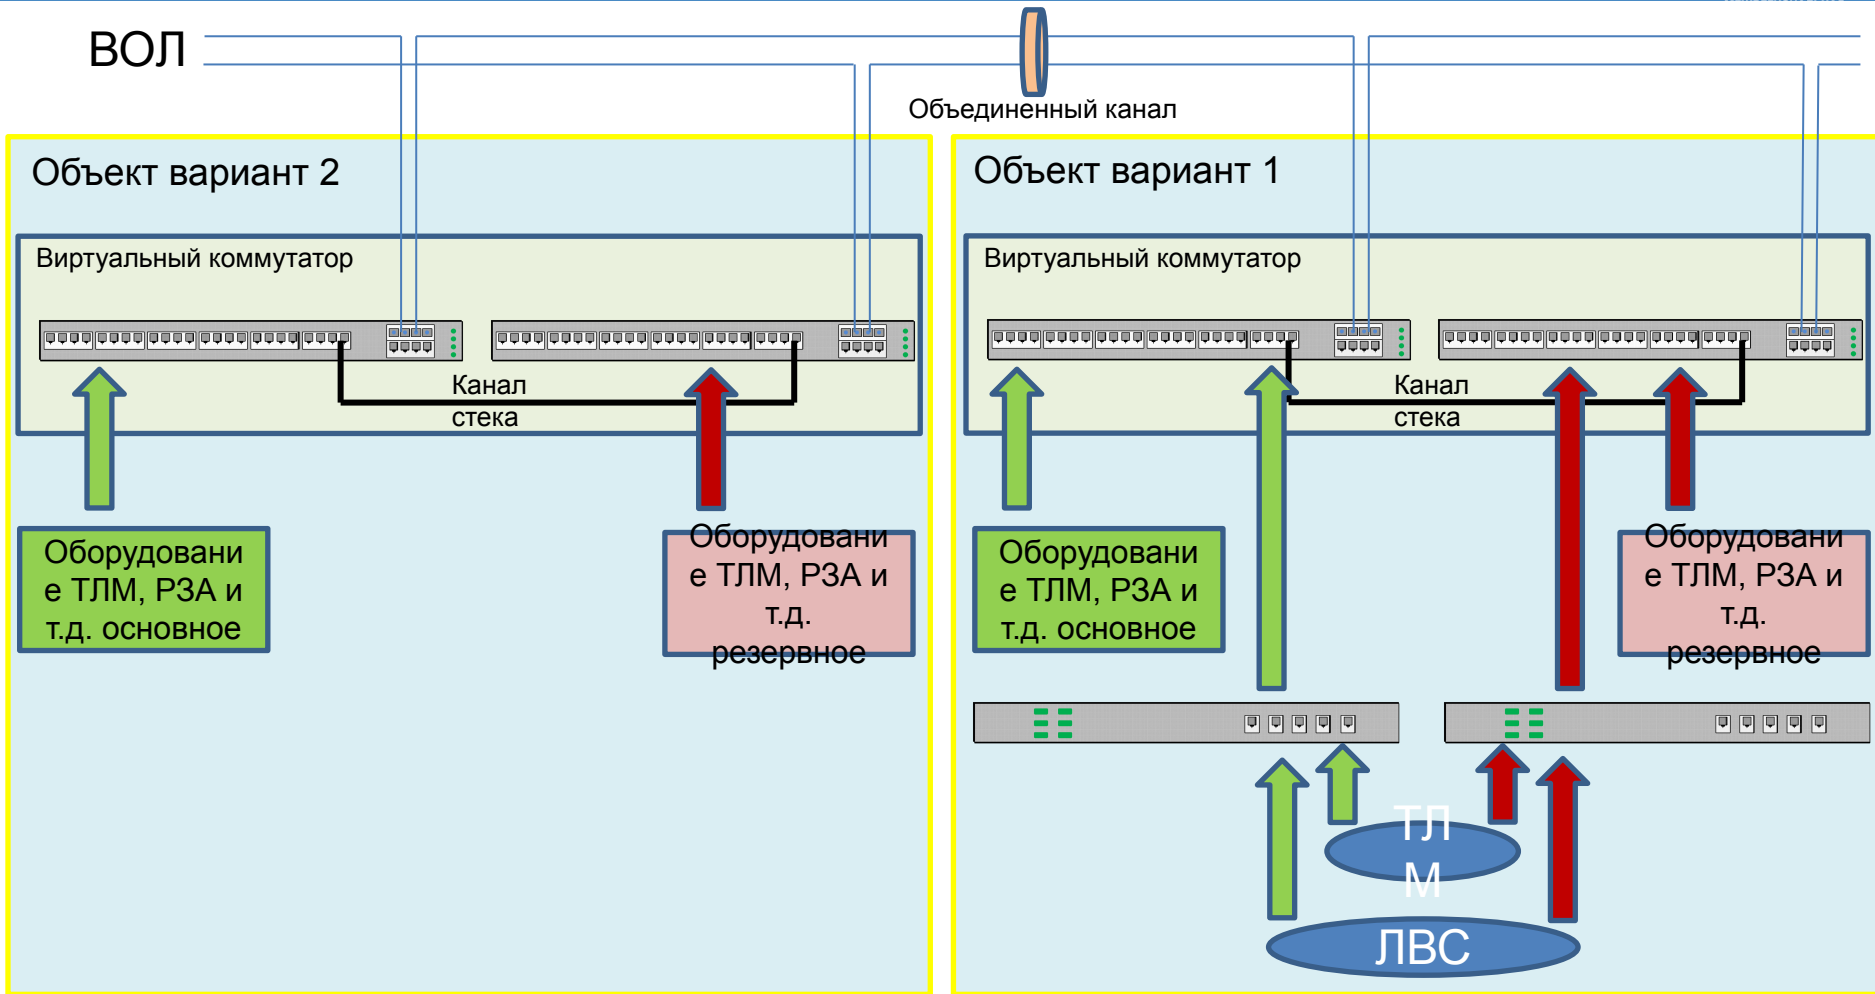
ВОЛ

Объединенный канал

Объект вариант 2

Виртуальный коммутатор

Канал стека

Оборудование ТЛМ, РЗА и т.д. основное

Оборудование ТЛМ, РЗА и т.д. резервное

Объект вариант 1

Виртуальный коммутатор

Канал стека

Оборудование ТЛМ, РЗА и т.д. основное

Оборудование ТЛМ, РЗА и т.д. резервное

ТЛМ

ЛВС